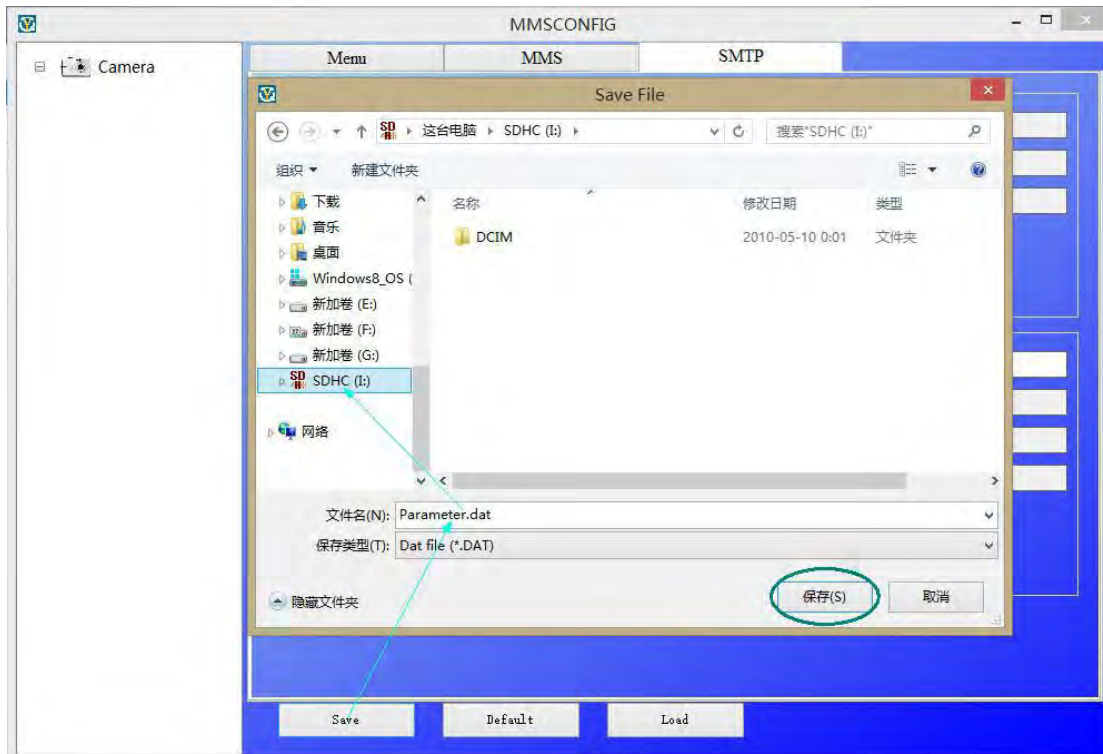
MMSCONFIG

Camera

Menu | MMS | SMTP

Save File

这台电脑 ▸ SDHC (I:) ▸

搜索"SDHC (I:)"

组织 ▾ 新建文件夹

下载
音乐
桌面
Windows8_OS (
新加卷 (E:)
新加卷 (F:)
新加卷 (G:)
SDHC (I:)
网络

| 名称 | 修改日期 | 类型 |
|---|---|---|
| DCIM | 2010-05-10 0:01 | 文件夹 |

文件名(N): Parameter.dat
保存类型(T): Dat file (*.DAT)

隐藏文件夹

保存(S)
取消

Save
Default
Load